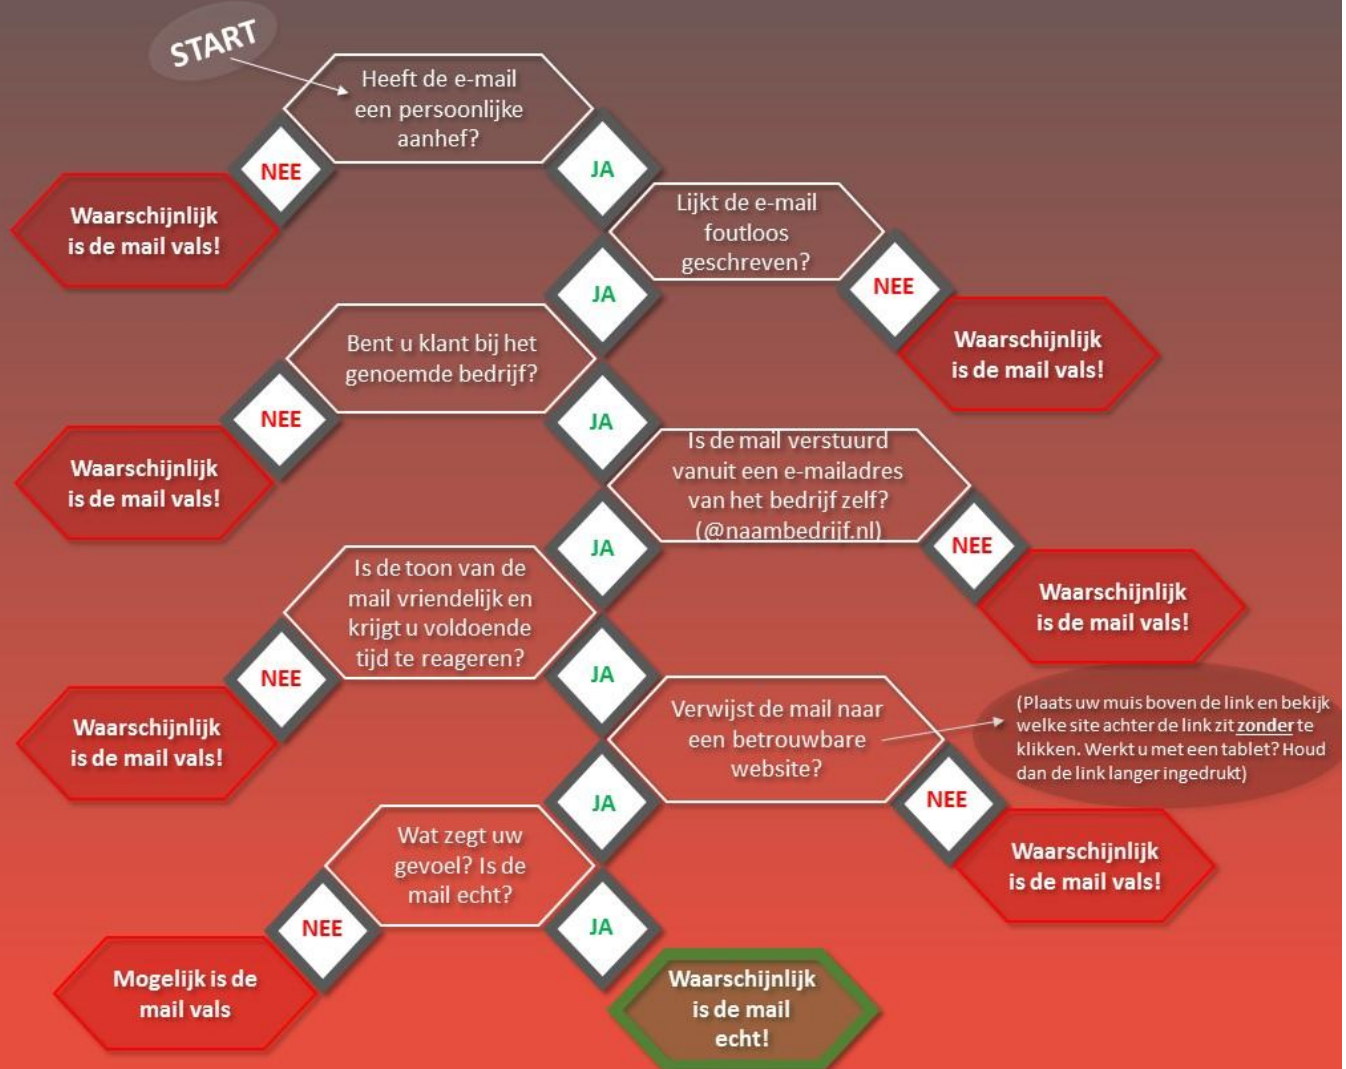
START

Heeft de e-mail een persoonlijke aanhef?

NEE

Waarschijnlijk is de mail vals!

JA

Lijkt de e-mail foutloos geschreven?

NEE

Waarschijnlijk is de mail vals!

JA

Bent u klant bij het genoemde bedrijf?

NEE

Waarschijnlijk is de mail vals!

JA

Is de mail verstuurd vanuit een e-mailadres van het bedrijf zelf? (@naambedrijf.nl)

NEE

Waarschijnlijk is de mail vals!

JA

Is de toon van de mail vriendelijk en krijgt u voldoende tijd te reageren?

NEE

Waarschijnlijk is de mail vals!

JA

Verwijst de mail naar een betrouwbare website?

(Plaats uw muis boven de link en bekijk welke site achter de link zit zonder te klikken. Werkt u met een tablet? Houd dan de link langer ingedrukt)

NEE

Waarschijnlijk is de mail vals!

JA

Wat zegt uw gevoel? Is de mail echt?

NEE

Mogelijk is de mail vals

JA

Waarschijnlijk is de mail echt!